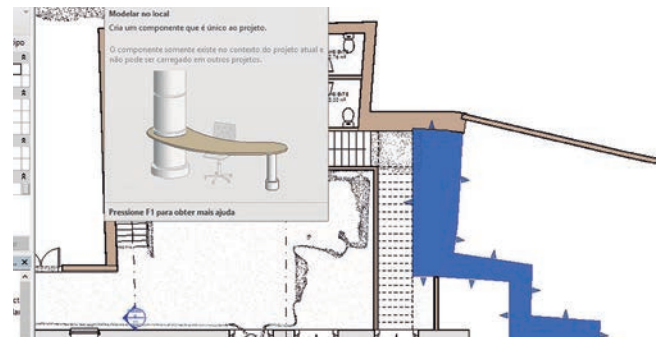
Modelar no local
Cria um componente que é único ao projeto.

O componente somente existe no contexto do projeto atual e não pode ser carregado em outros projetos.

Pressione F1 para obter mais ajuda

ipo